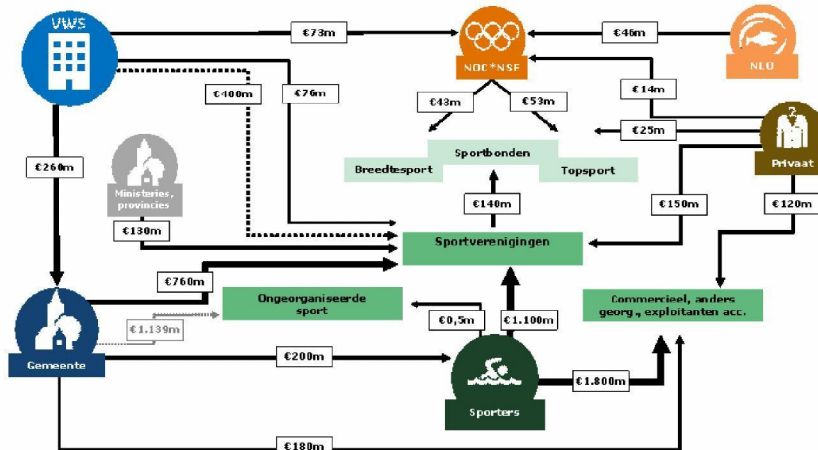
VWS

€73m

NOC*NSF

€46m

NLO

€400m

€76m

€43m

€53m

€14m

€25m

Privaat

€260m

Ministeries, provincies

Sportbonden

Breedtesport

Topsport

€140m

€150m

€120m

€130m

Sportverenigingen

€760m

Ongeorganiseerde sport

Commercieel, anders georg., exploitanten acc.

€1.139m

€0,5m

€1.100m

Gemeente

€200m

Sporters

€1.800m

€180m